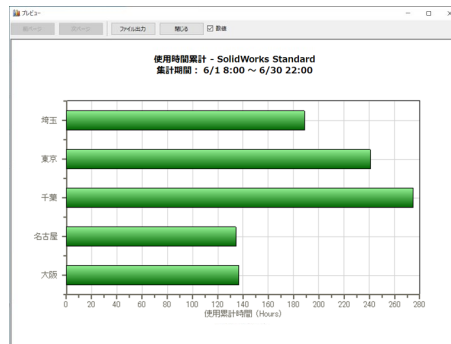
プレビュー

前ページ 次ページ ファイル出力 閉じる ☑ 罫線

使用時間累計 - SolidWorks Standard
集計期間： 6/1 8:00 ～ 6/30 22:00

埼玉
東京
千葉
名古屋
大阪

0 20 40 60 80 100 120 140 160 180 200 220 240 260 280
使用累計時間 (Hours)